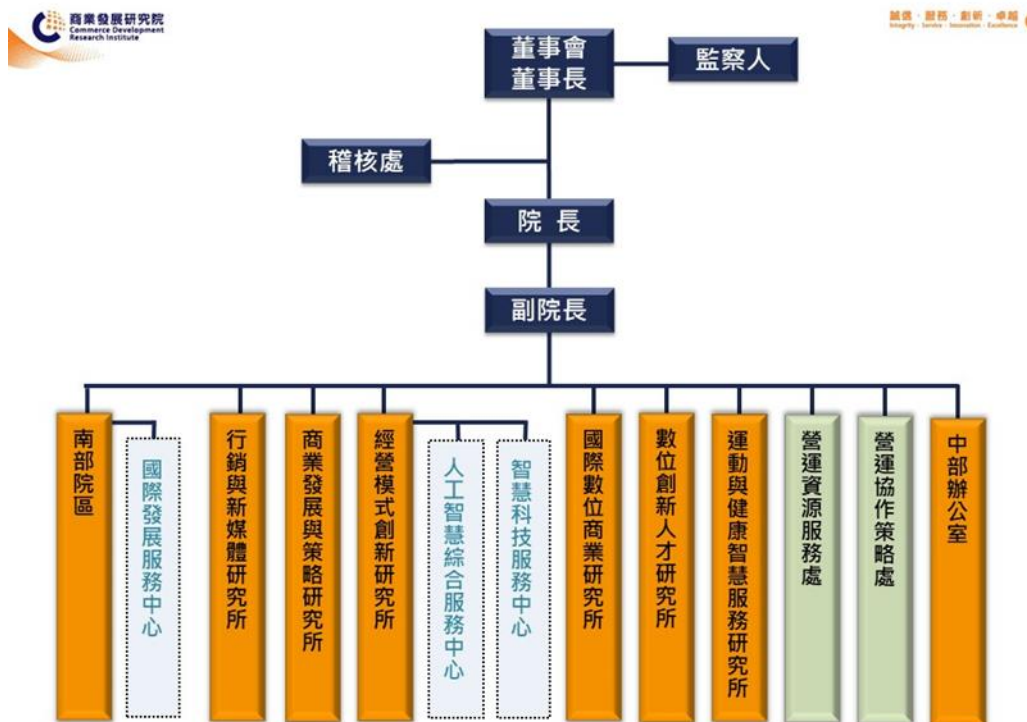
商業發展研究院
Commerce Development Research Institute

誠信・服務・創新・卓越
Integrity · Service · Innovation · Excellence

董事會
董事長

監察人

稽核處

院 長

副院長

南部院區

國際發展服務中心

行銷與新媒體研究所

商業發展與策略研究所

經營模式創新研究所

人工智慧綜合服務中心

智慧科技服務中心

國際數位商業研究所

數位創新人才研究所

運動與健康智慧服務研究所

營運資源服務處

營運協作策略處

中部辦公室